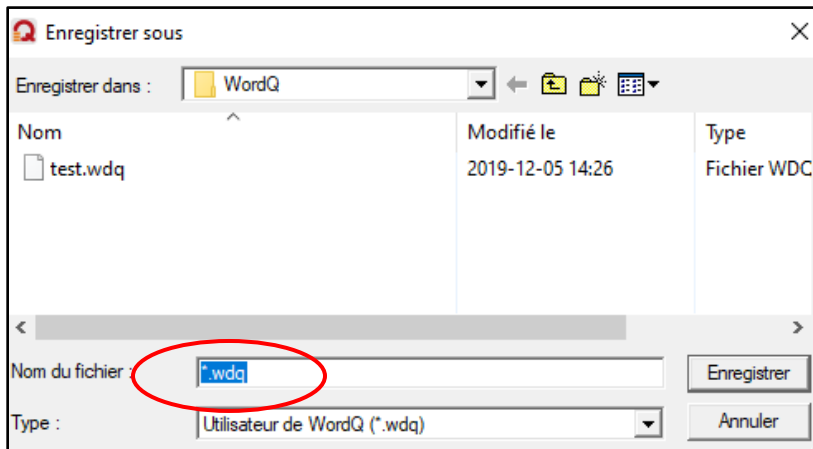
Enregistrer sous

Enregistrer dans : WordQ

| Nom | Modifié le | Type |
|---|---|---|
| test.wdq | 2019-12-05 14:26 | Fichier WDC |

Nom du fichier : *.wdq

Type : Utilisateur de WordQ (*.wdq)

Enregistrer

Annuler